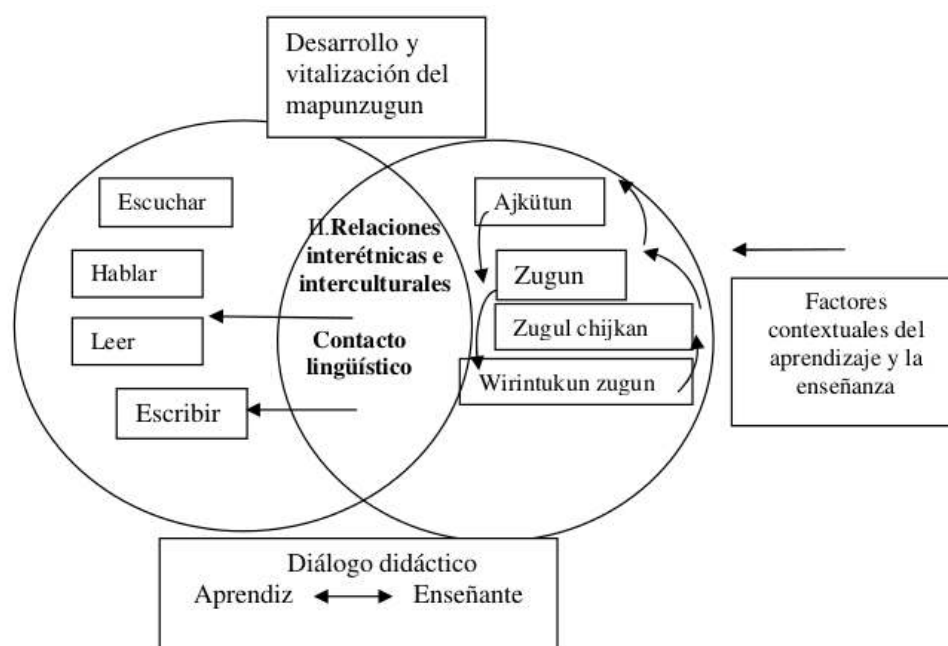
Desarrollo y vitalización del mapunzugun

Escuchar

Hablar

Leer

Escribir

II.Relaciones interétnicas e interculturales

Contacto lingüístico

Ajkütun

Zugun

Zugul chijkan

Wirintukun zugun

Factores contextuales del aprendizaje y la enseñanza

Diálogo didáctico
Aprendiz ⟷ Enseñante